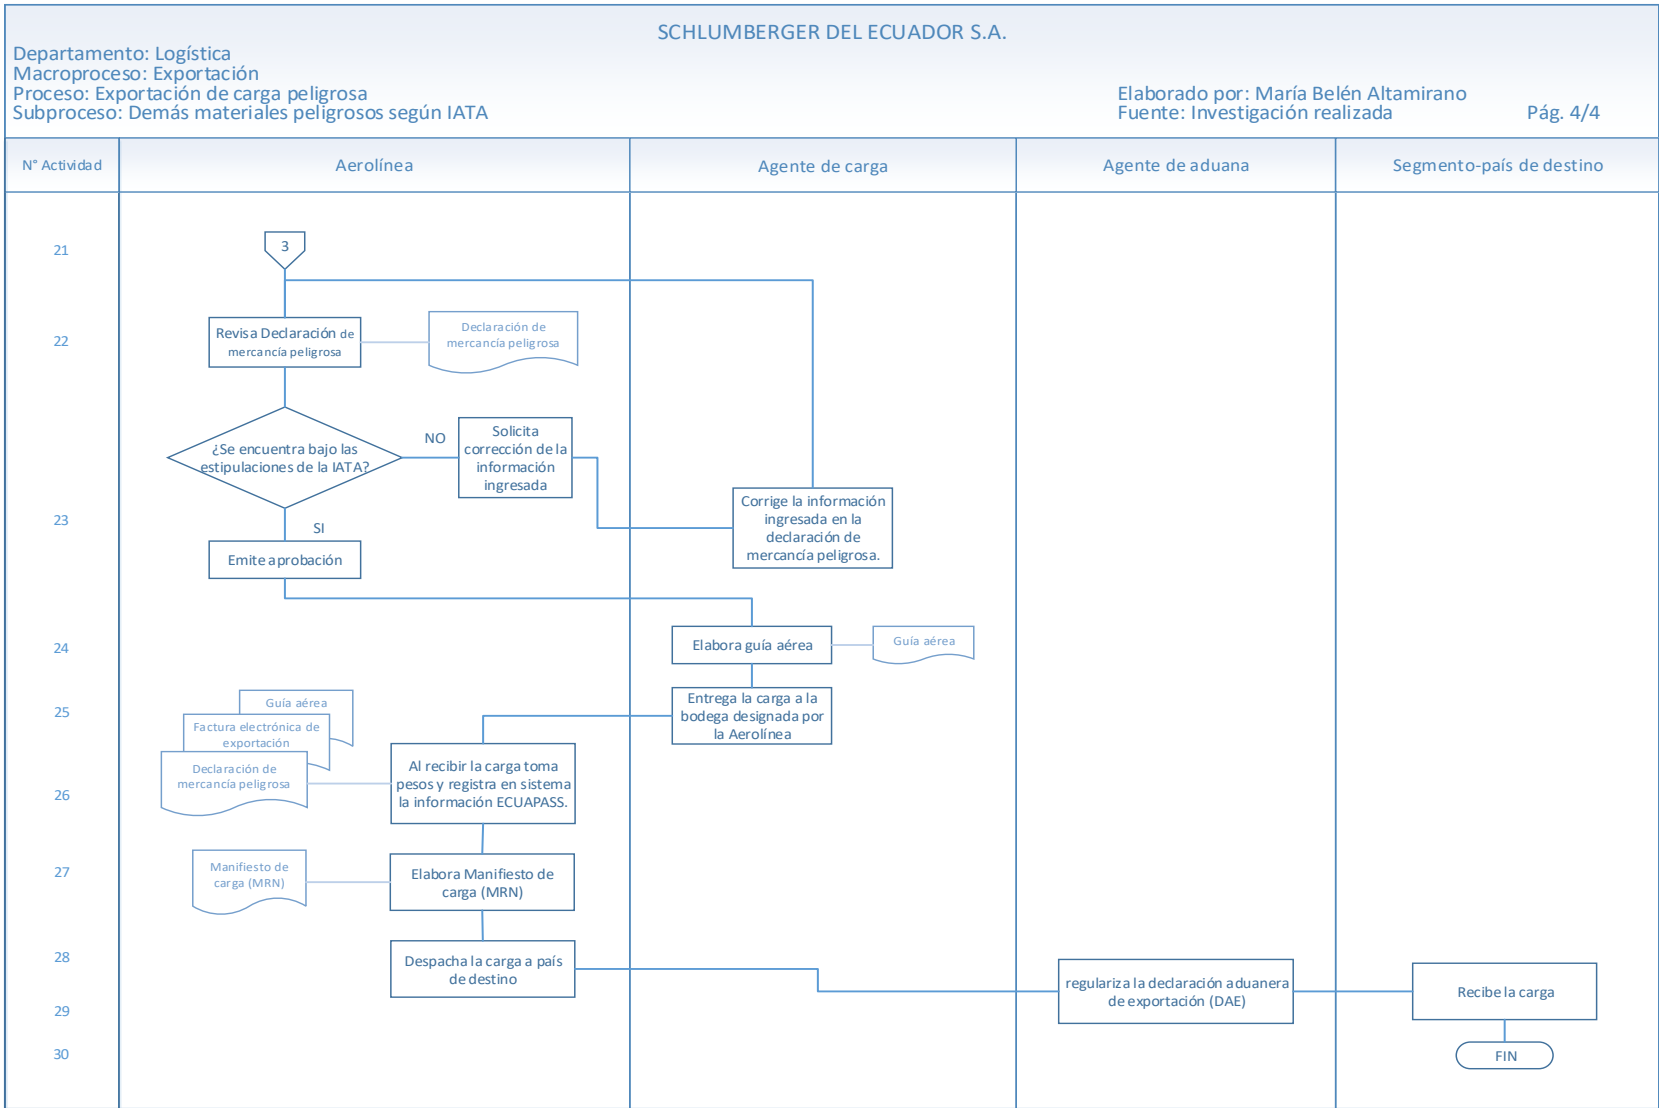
SCHLUMBERGER DEL ECUADOR S.A.

Departamento: Logística
Macroproceso: Exportación
Proceso: Exportación de carga peligrosa
Subproceso: Demás materiales peligrosos según IATA

Elaborado por: María Belén Altamirano
Fuente: Investigación realizada
Pág. 4/4

| N° Actividad | Aerolínea | Agente de carga | Agente de aduana | Segmento-país de destino |
|---|---|---|---|---|

21
3

22
Revisa Declaración de mercancía peligrosa
Declaración de mercancía peligrosa

¿Se encuentra bajo las estipulaciones de la IATA?
NO
Solicita corrección de la información ingresada

23
Corrige la información ingresada en la declaración de mercancía peligrosa.
SI
Emite aprobación

24
Elabora guía aérea
Guía aérea

25
Guía aérea
Factura electrónica de exportación
Declaración de mercancía peligrosa
Entrega la carga a la bodega designada por la Aerolínea

26
Al recibir la carga toma pesos y registra en sistema la información ECUAPASS.

27
Manifiesto de carga (MRN)
Elabora Manifiesto de carga (MRN)

28
Despacha la carga a país de destino

29
regulariza la declaración aduanera de exportación (DAE)
Recibe la carga

30
FIN